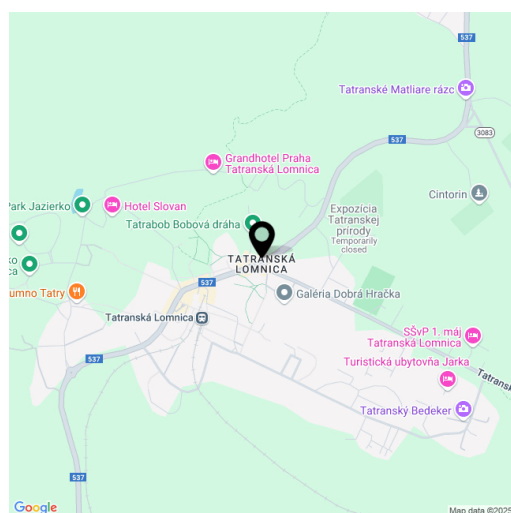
537

Tatranské Matliare rázc

3083

537

Grandhotel Praha Tatranská Lomnica

Cintorin

Park Jazierko

Hotel Slovan

Tatrabob Bobová dráha

Expozícia Tatranskej prírody Temporarily closed

ko ca

TATRANSKÁ LOMNICA

umno Tatry

537

Galéria Dobrá Hračka

Tatranská Lomnica

SSvP 1. máj Tatranská Lomnica

537

Turistická ubytovňa Jarka

Tatransk

Tatransky Bedeker

537

Google

Map data ©2025